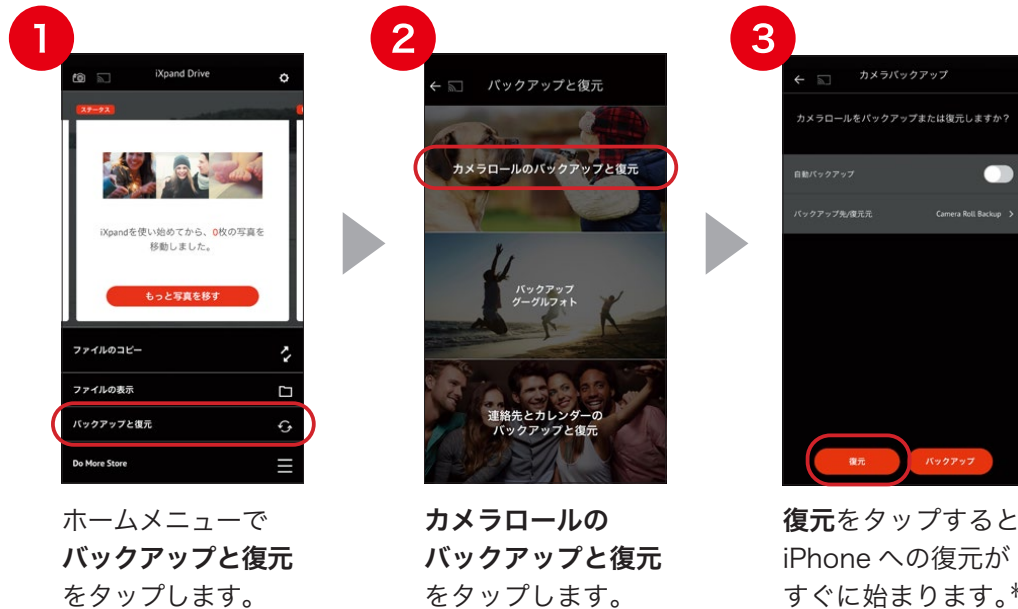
1

iXpand Drive

ステータス

iXpandを使い始めてから、0枚の写真を移動しました。

もっと写真を移す

ファイルのコピー

ファイルの表示

バックアップと復元

Do More Store

ホームメニューで **バックアップと復元** をタップします。

2

バックアップと復元

カメラロールのバックアップと復元

バックアップ グーグルフォト

連絡先とカレンダーの バックアップと復元

**カメラロールの バックアップと復元** をタップします。

3

カメラバックアップ

カメラロールをバックアップまたは復元しますか？

自動バックアップ

バックアップ先/復元元 Camera Roll Backup

復元

バックアップ

**復元**をタップすると iPhone への復元が すぐに始まります。*